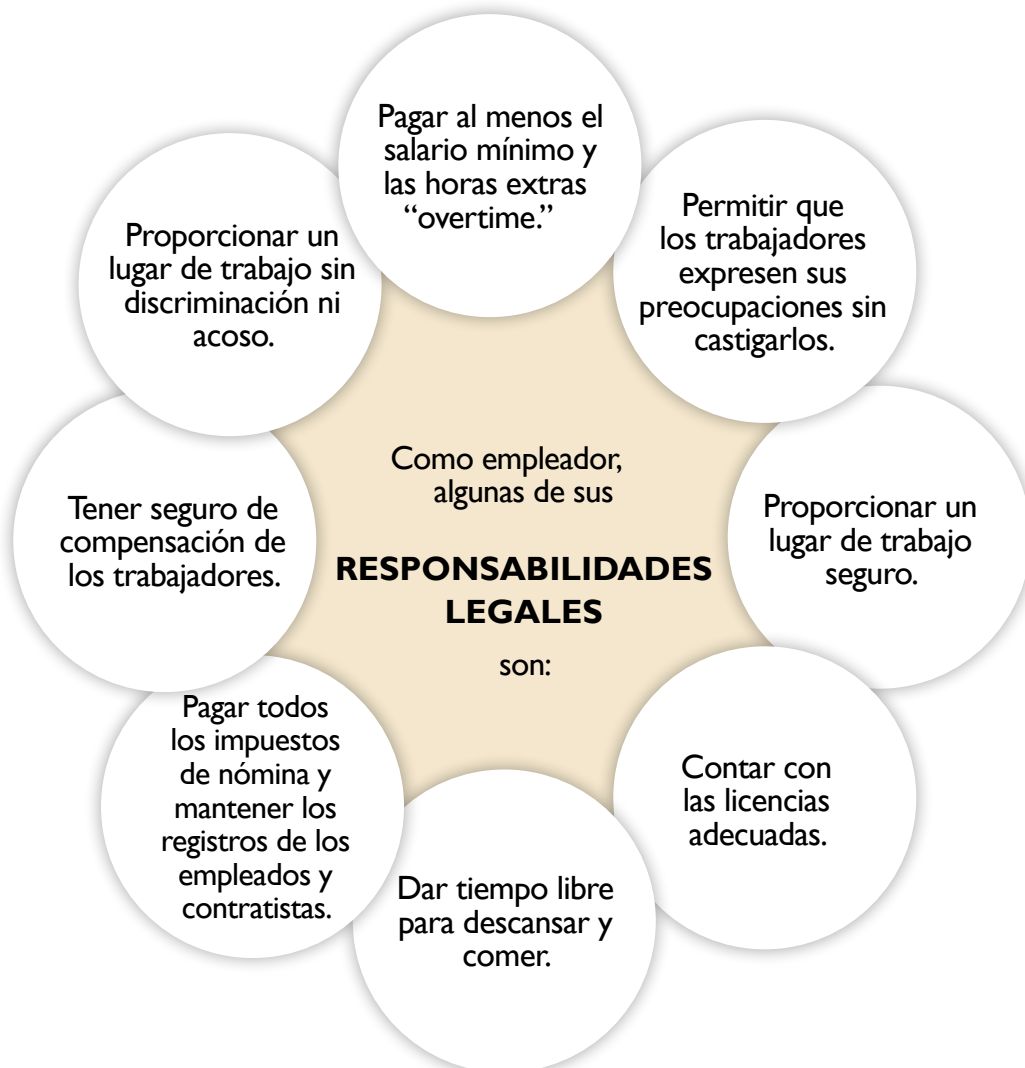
Como empleador, algunas de sus

**RESPONSABILIDADES LEGALES**

son:

Pagar al menos el salario mínimo y las horas extras "overtime."

Permitir que los trabajadores expresen sus preocupaciones sin castigarlos.

Proporcionar un lugar de trabajo seguro.

Contar con las licencias adecuadas.

Dar tiempo libre para descansar y comer.

Pagar todos los impuestos de nómina y mantener los registros de los empleados y contratistas.

Tener seguro de compensación de los trabajadores.

Proporcionar un lugar de trabajo sin discriminación ni acoso.